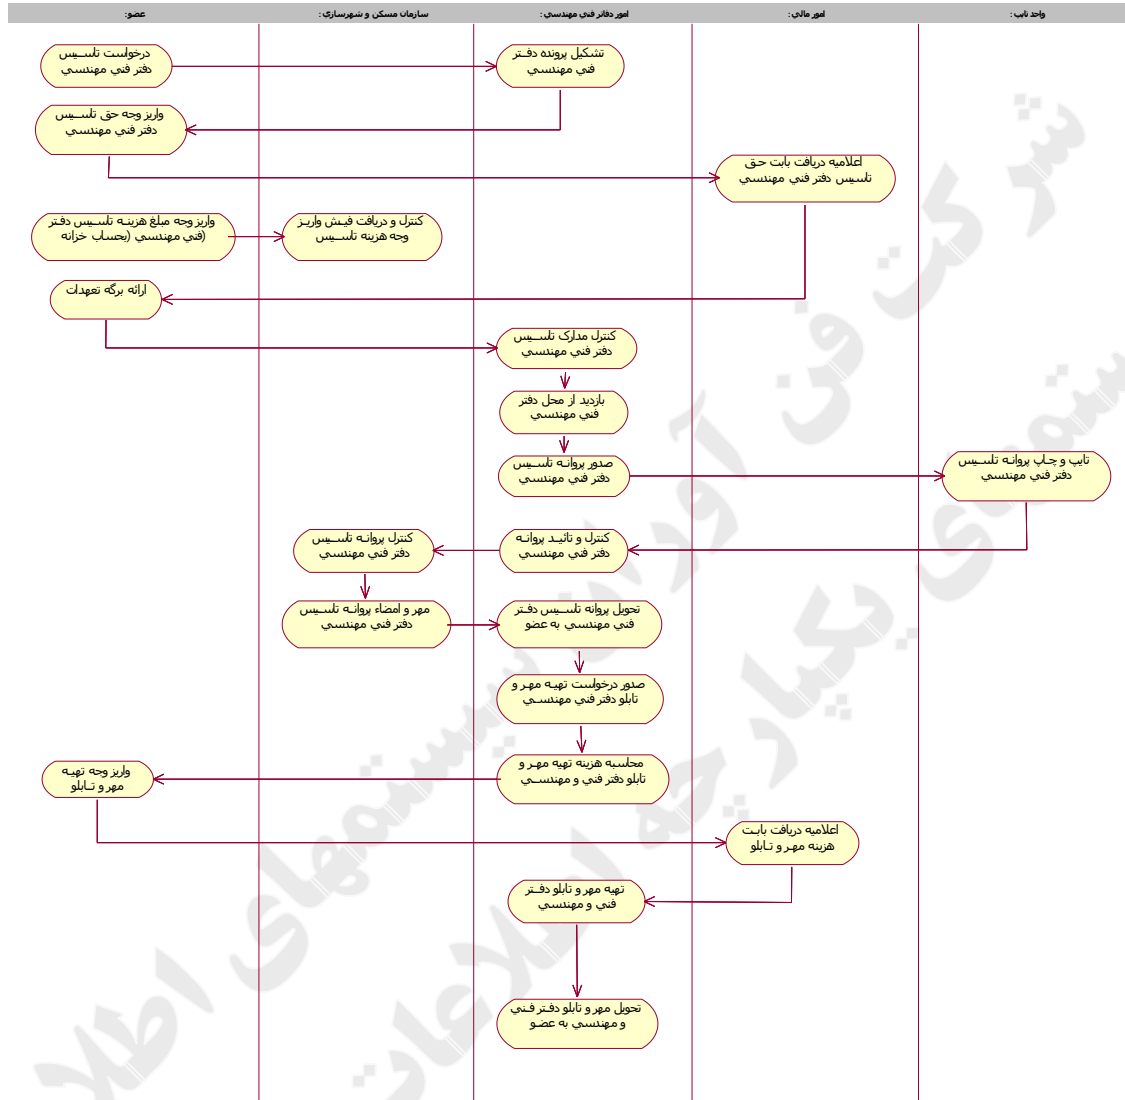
عضو: | سازمان مسکن و شهرسازی: | امور دفاتر فنی مهندسی: | امور مالی: | واحد تایپ:

درخواست تاسیس دفتر فنی مهندسی

تشکیل پرونده دفتر فنی مهندسی

واریز وجه حق تاسیس دفتر فنی مهندسی

اعلامیه دریافت بابت حق تاسیس دفتر فنی مهندسی

واریز وجه مبلغ هزینه تاسیس دفتر (فنی مهندسی (بحساب خزانه

کنترل و دریافت فیش واریز وجه هزینه تاسیس

ارائه برگه تعهدات

کنترل مدارک تاسیس دفتر فنی مهندسی

بازدید از محل دفتر فنی مهندسی

صدور پروانه تاسیس دفتر فنی مهندسی

تایپ و چاپ پروانه تاسیس دفتر فنی مهندسی

کنترل پروانه تاسیس دفتر فنی مهندسی

کنترل و تائید پروانه دفتر فنی مهندسی

مهر و امضاء پروانه تاسیس دفتر فنی مهندسی

تحویل پروانه تاسیس دفتر فنی مهندسی به عضو

صدور درخواست تهیه مهر و تابلو دفتر فنی مهندسی

محاسبه هزینه تهیه مهر و تابلو دفتر فنی و مهندسی

واریز وجه تهیه مهر و تابلو

اعلامیه دریافت بابت هزینه مهر و تابلو

تهیه مهر و تابلو دفتر فنی و مهندسی

تحویل مهر و تابلو دفتر فنی و مهندسی به عضو

شرکت فن آوران پیکارچه سیستمهای اطلاعات